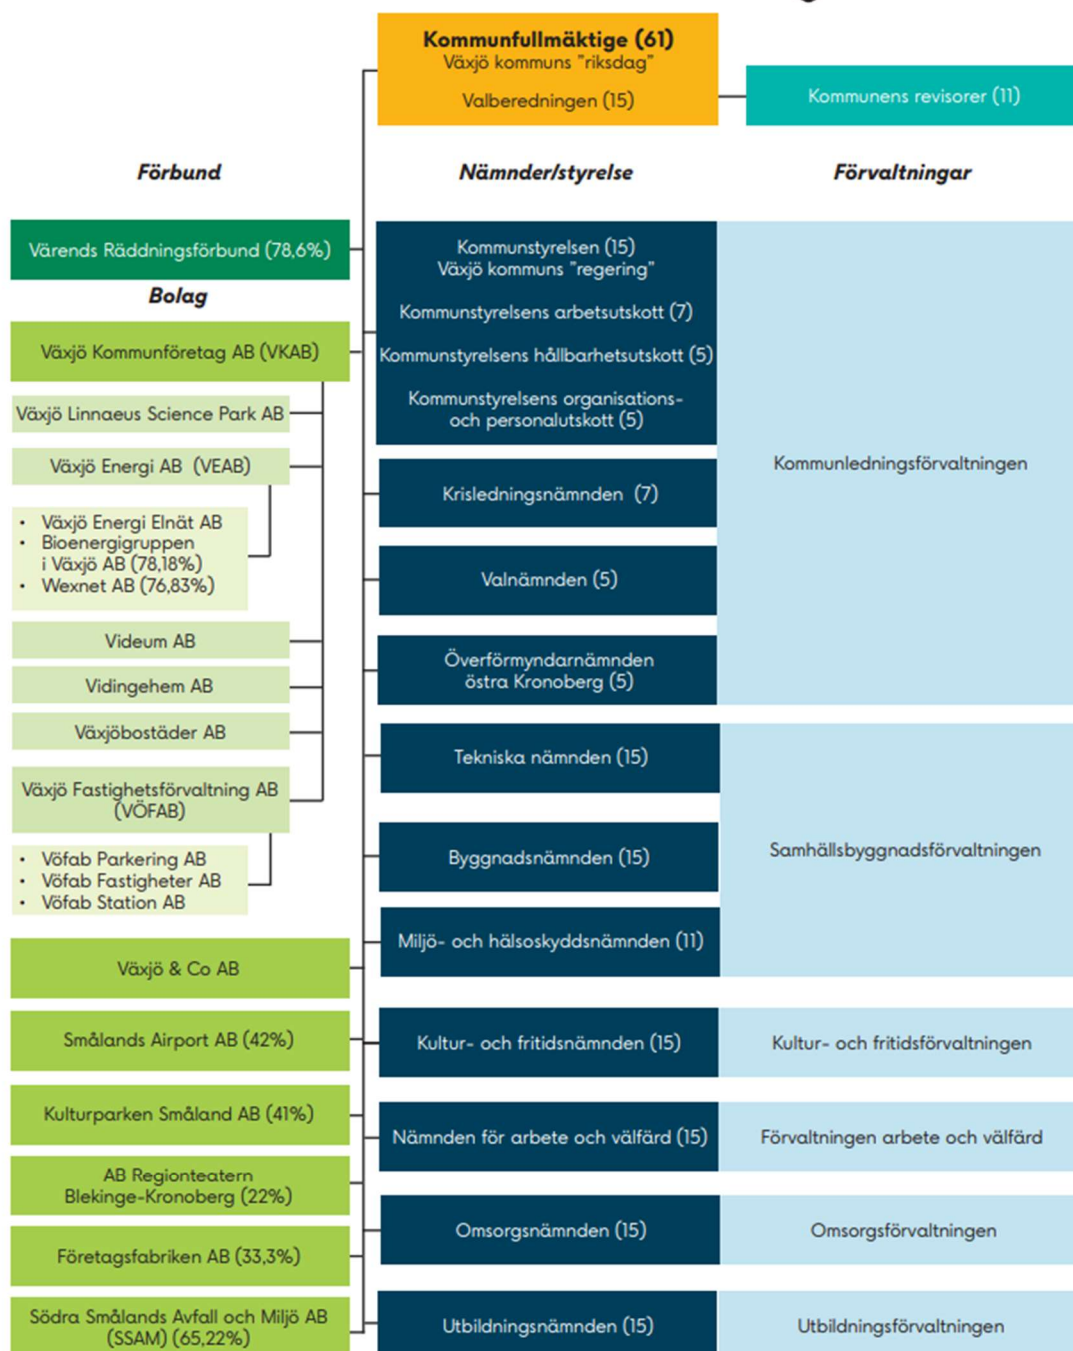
Kommunfullmäktige (61)
Växjö kommuns "riksdag"
Valberedningen (15)

Kommunens revisorer (11)

Förbund

Nämnder/styrelse

Förvaltningar

Värends Räddningsförbund (78,6%)

Bolag

Växjö Kommunföretag AB (VKAB)

Växjö Linnaeus Science Park AB

Växjö Energi AB (VEAB)

• Växjö Energi Elnät AB
• Bioenergigruppen i Växjö AB (78,18%)
• Wexnet AB (76,83%)

Videum AB

Vidingehem AB

Växjöbostäder AB

Växjö Fastighetsförvaltning AB (VÖFAB)

• Vöfab Parkering AB
• Vöfab Fastigheter AB
• Vöfab Station AB

Växjö & Co AB

Smålands Airport AB (42%)

Kulturparken Småland AB (41%)

AB Regionteatern Blekinge-Kronoberg (22%)

Företagsfabriken AB (33,3%)

Södra Smålands Avfall och Miljö AB (SSAM) (65,22%)

Kommunstyrelsen (15)
Växjö kommuns "regering"

Kommunstyrelsens arbetsutskott (7)

Kommunstyrelsens hållbarhetsutskott (5)

Kommunstyrelsens organisations- och personalutskott (5)

Krisledningsnämnden (7)

Valnämnden (5)

Överförmyndarnämnden östra Kronoberg (5)

Kommunledningsförvaltningen

Tekniska nämnden (15)

Byggnadsnämnden (15)

Miljö- och hälsoskyddsnämnden (11)

Samhällsbyggnadsförvaltningen

Kultur- och fritidsnämnden (15)

Kultur- och fritidsförvaltningen

Nämnden för arbete och välfärd (15)

Förvaltningen arbete och välfärd

Omsorgsnämnden (15)

Omsorgsförvaltningen

Utbildningsnämnden (15)

Utbildningsförvaltningen